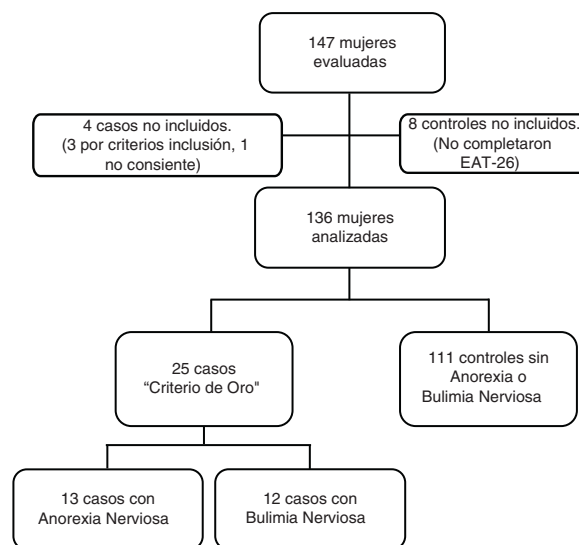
147 mujeres evaluadas

4 casos no incluidos. (3 por criterios inclusión, 1 no consiente)

8 controles no incluidos. (No completaron EAT-26)

136 mujeres analizadas

25 casos "Criterio de Oro"

111 controles sin Anorexia o Bulimia Nerviosa

13 casos con Anorexia Nerviosa

12 casos con Bulimia Nerviosa